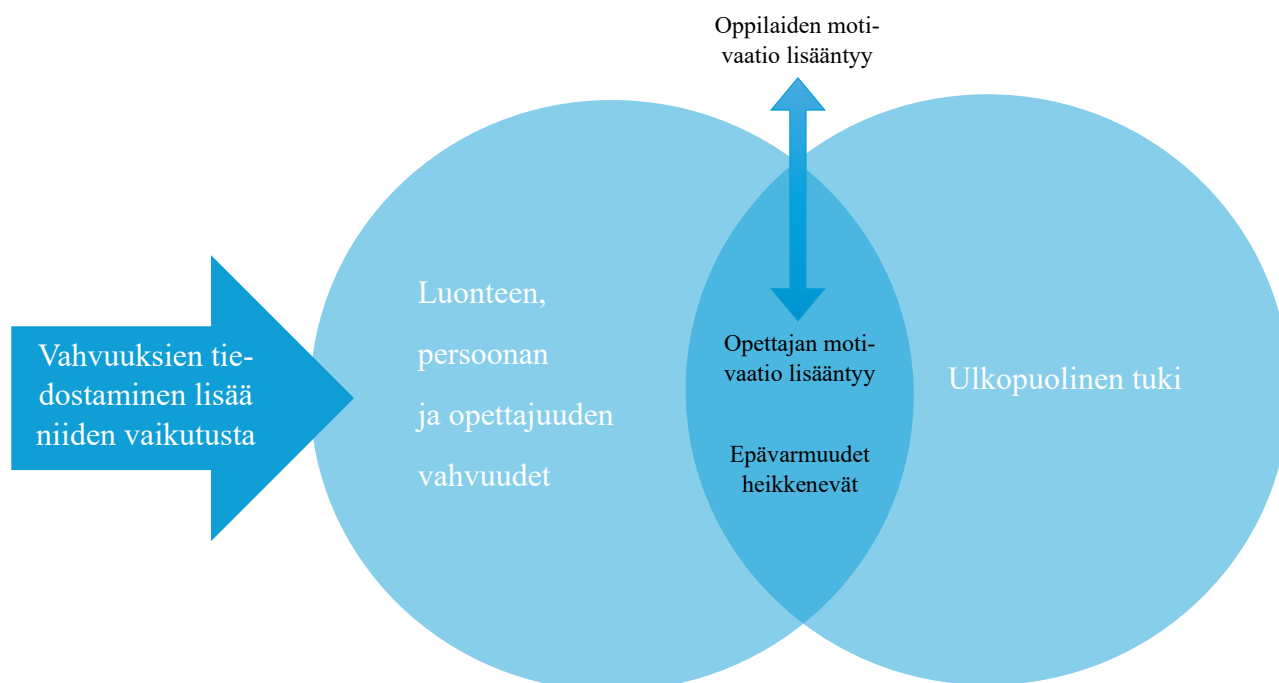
Oppilaiden motivaatio lisääntyy

Vahvuuksien tiedostaminen lisää niiden vaikutusta

Luonteen, persoonan ja opettajuuden vahvuudet

Opettajan motivaatio lisääntyy

Epävarmuudet heikkenevät

Ulkopuolinen tuki